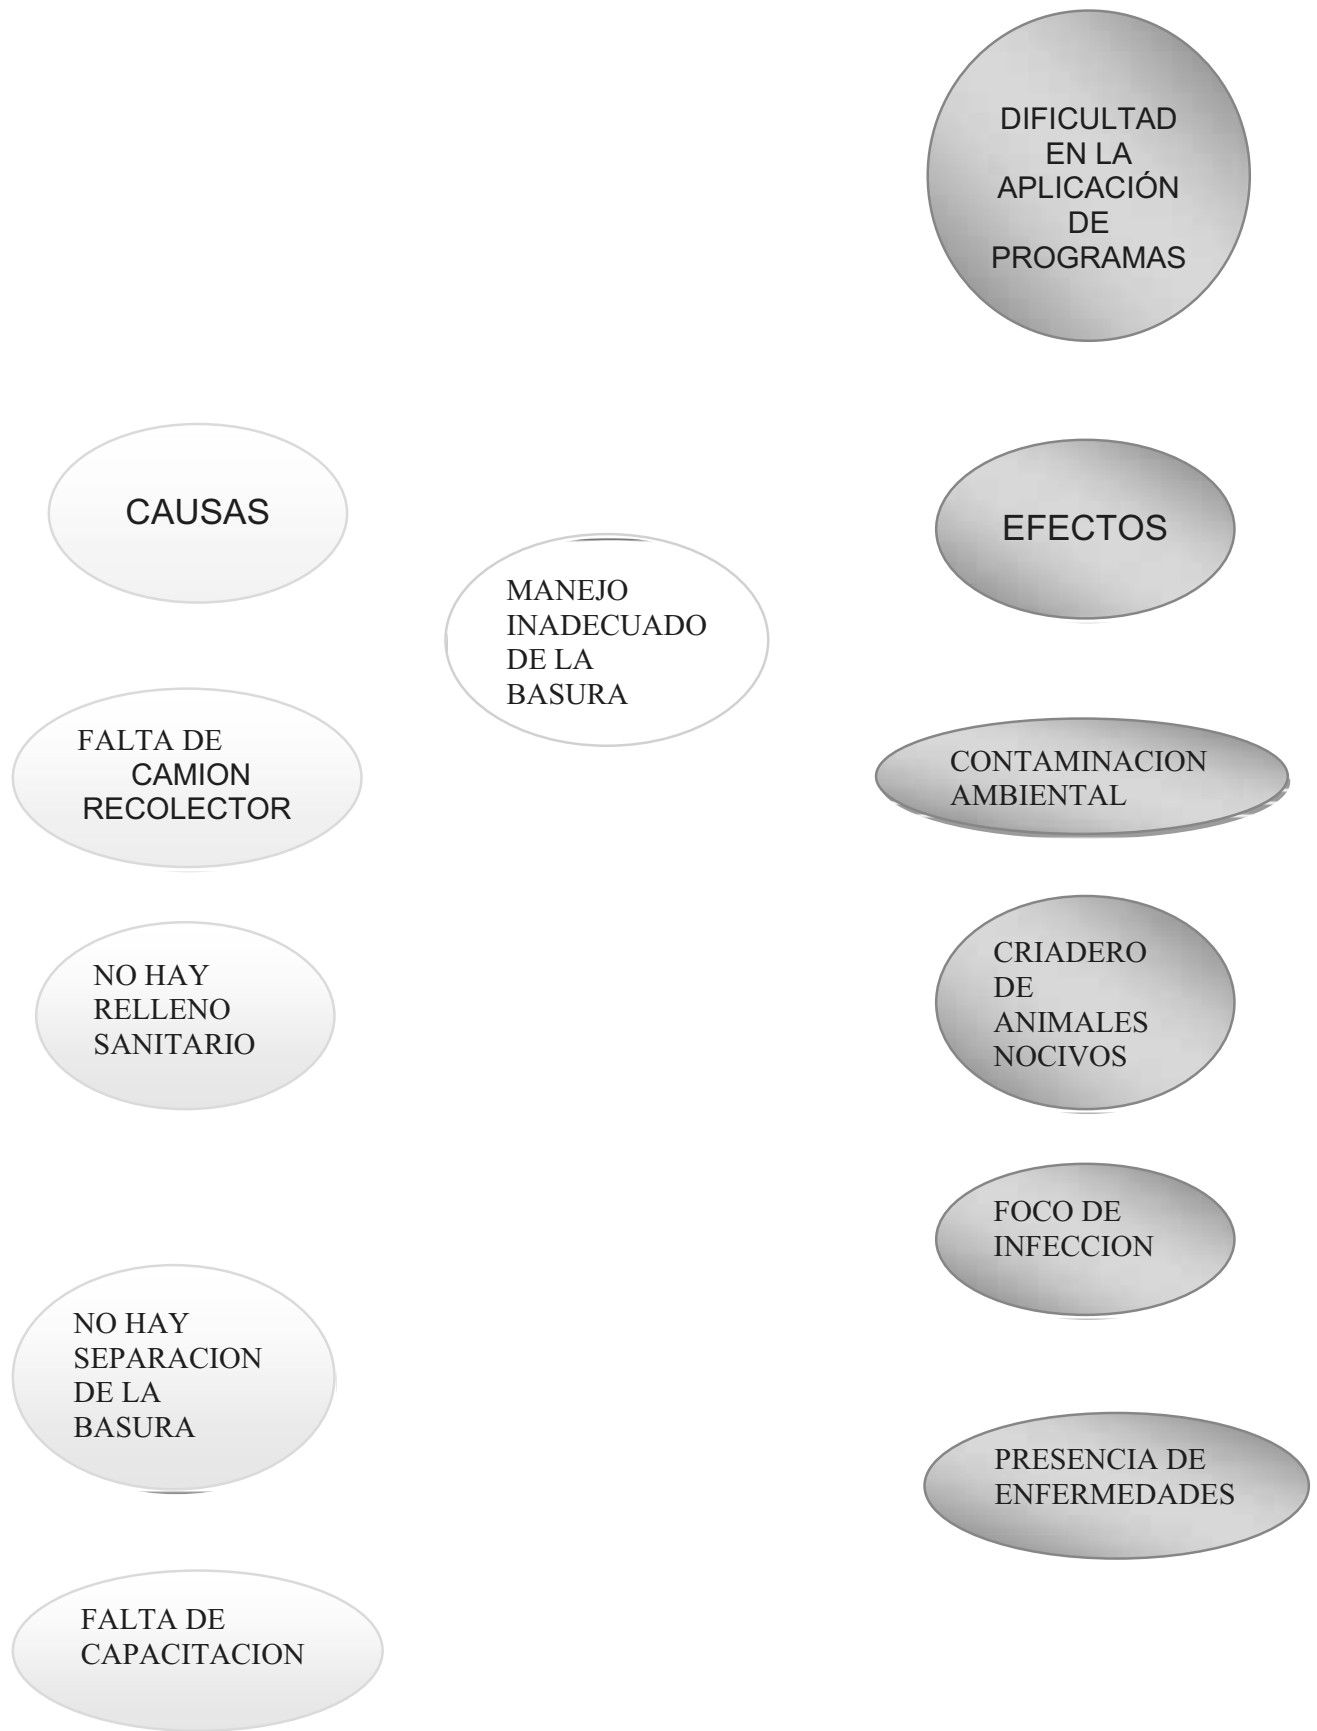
DIFICULTAD EN LA APLICACIÓN DE PROGRAMAS

CAUSAS

EFECTOS

MANEJO INADECUADO DE LA BASURA

FALTA DE CAMION RECOLECTOR

CONTAMINACION AMBIENTAL

NO HAY RELLENO SANITARIO

CRIADERO DE ANIMALES NOCIVOS

FOCO DE INFECCION

NO HAY SEPARACION DE LA BASURA

PRESENCIA DE ENFERMEDADES

FALTA DE CAPACITACION